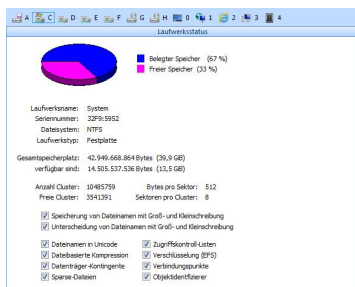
A C D E F G H 0 1 2 3 4

Laufwerksstatus

Belegter Speicher (67 %)
Freier Speicher (33 %)

Laufwerksname: System
Seriennummer: 32F9:5952
Dateisystem: NTFS
Laufwerkstyp: Festplatte

Gesamtspeicherplatz: 42.949.668.864 Bytes (39,9 GB)
verfügbar sind: 14.505.537.536 Bytes (13,5 GB)

Anzahl Cluster: 10485759
Bytes pro Sektor: 512
Freie Cluster: 3541391
Sektoren pro Cluster: 8

Speicherung von Dateinamen mit Groß- und Kleinschreibung
Unterscheidung von Dateinamen mit Groß- und Kleinschreibung

Dateinamen in Unicode
Dateibasierte Kompression
Datenträger-Kontingente
Sparse-Dateien

Zugriffskontroll-Listen
Verschlüsselung (EFS)
Verbindungspunkte
Objektidentifizierer